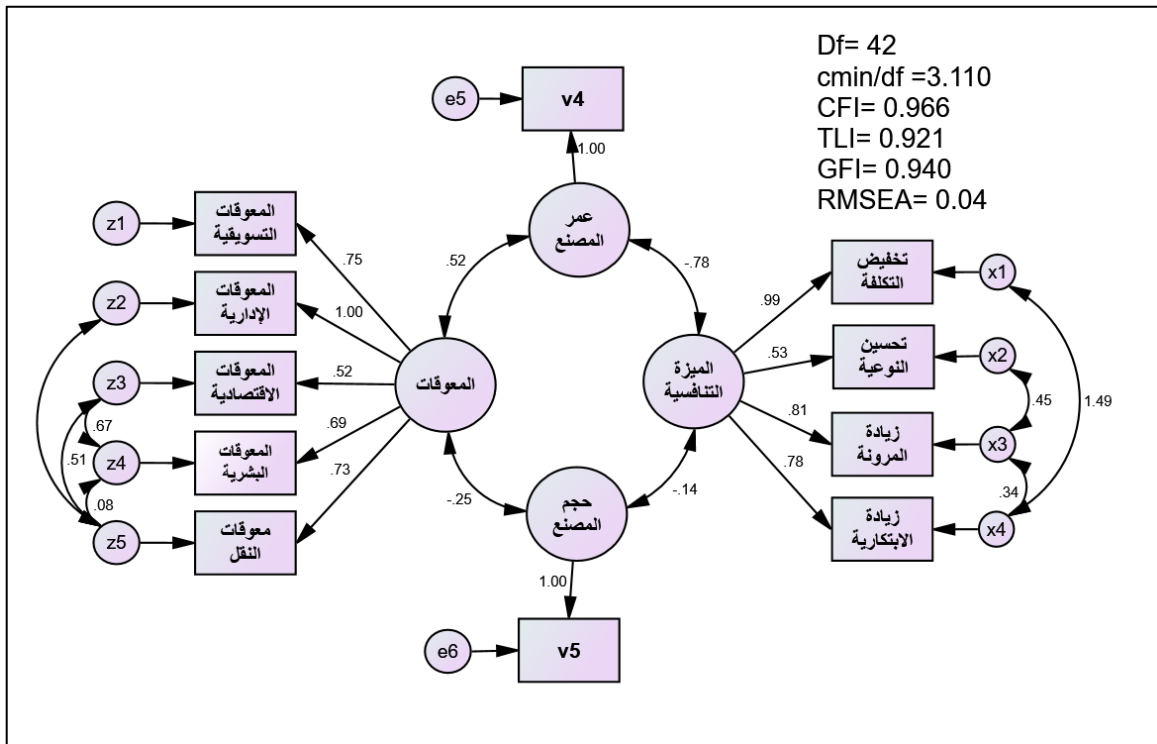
Df= 42
cmin/df =3.110
CFI= 0.966
TLI= 0.921
GFI= 0.940
RMSEA= 0.04

e5
v4
1.00
عمر المصنع
.52
-.78

z1
المعوقات التسويقية
.75
z2
المعوقات الإدارية
1.00
z3
المعوقات الاقتصادية
.52
.67
z4
المعوقات البشرية
.69
.51
.08
z5
معوقات النقل
.73
المعوقات

تخفيض التكلفة
x1
.99
تحسين النوعية
x2
.53
الميزة التنافسية
.45
1.49
زيادة المرونة
x3
.81
.34
زيادة الابتكارية
x4
.78

-.25
حجم المصنع
-.14
1.00
e6
v5